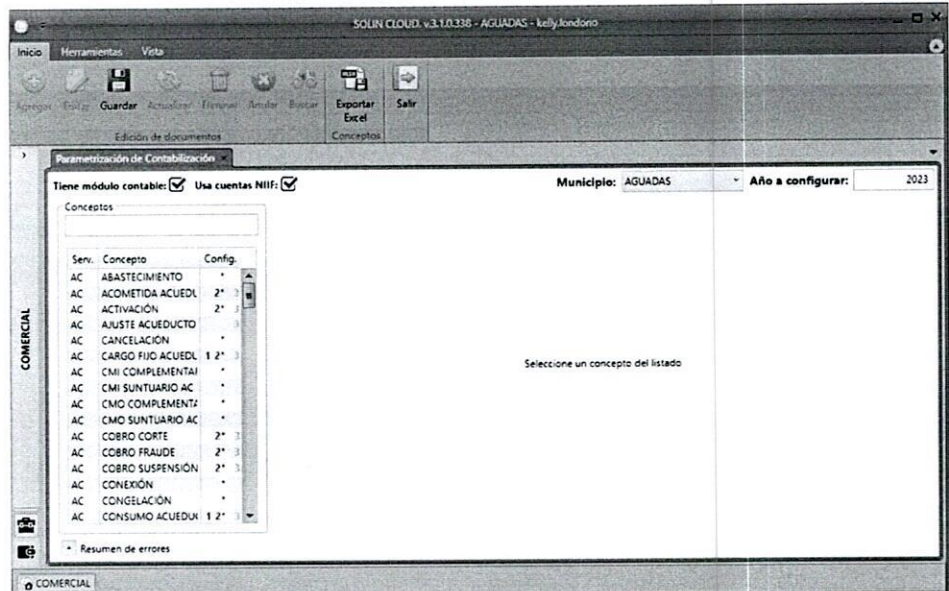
SOLIN CLOUD. v.3.1.0.338 - AGUADAS - kelly.londoño

Inicio Herramientas Vista

Agregar Editar Guardar Actualizar Eliminar Anular Buscar
Edición de documentos

Exportar Excel
Conceptos

Salir

Parametrización de Contabilización

Tiene módulo contable: ☑ Usa cuentas NIIF: ☑

Municipio: AGUADAS

Año a configurar: 2023

Conceptos

| Serv. | Concepto | Config. |
|---|---|---|
| AC | ABASTECIMIENTO | * |
| AC | ACOMETIDA ACUEDU | 2* 3 |
| AC | ACTIVACIÓN | 2* 3 |
| AC | AJUSTE ACUEDUCTO | 3 |
| AC | CANCELACIÓN | * |
| AC | CARGO FIJO ACUEDU | 1 2* 3 |
| AC | CMI COMPLEMENTAI | * |
| AC | CMI SUNTUARIO AC | * |
| AC | CMO COMPLEMENTA | * |
| AC | CMO SUNTUARIO AC | * |
| AC | COBRO CORTE | 2* 3 |
| AC | COBRO FRAUDE | 2* 3 |
| AC | COBRO SUSPENSIÓN | 2* 3 |
| AC | CONEXIÓN | * |
| AC | CONGELACIÓN | * |
| AC | CONSUMO ACUEDU | 1 2* 3 |

Seleccione un concepto del listado

Resumen de errores

COMERCIAL

COMERCIAL